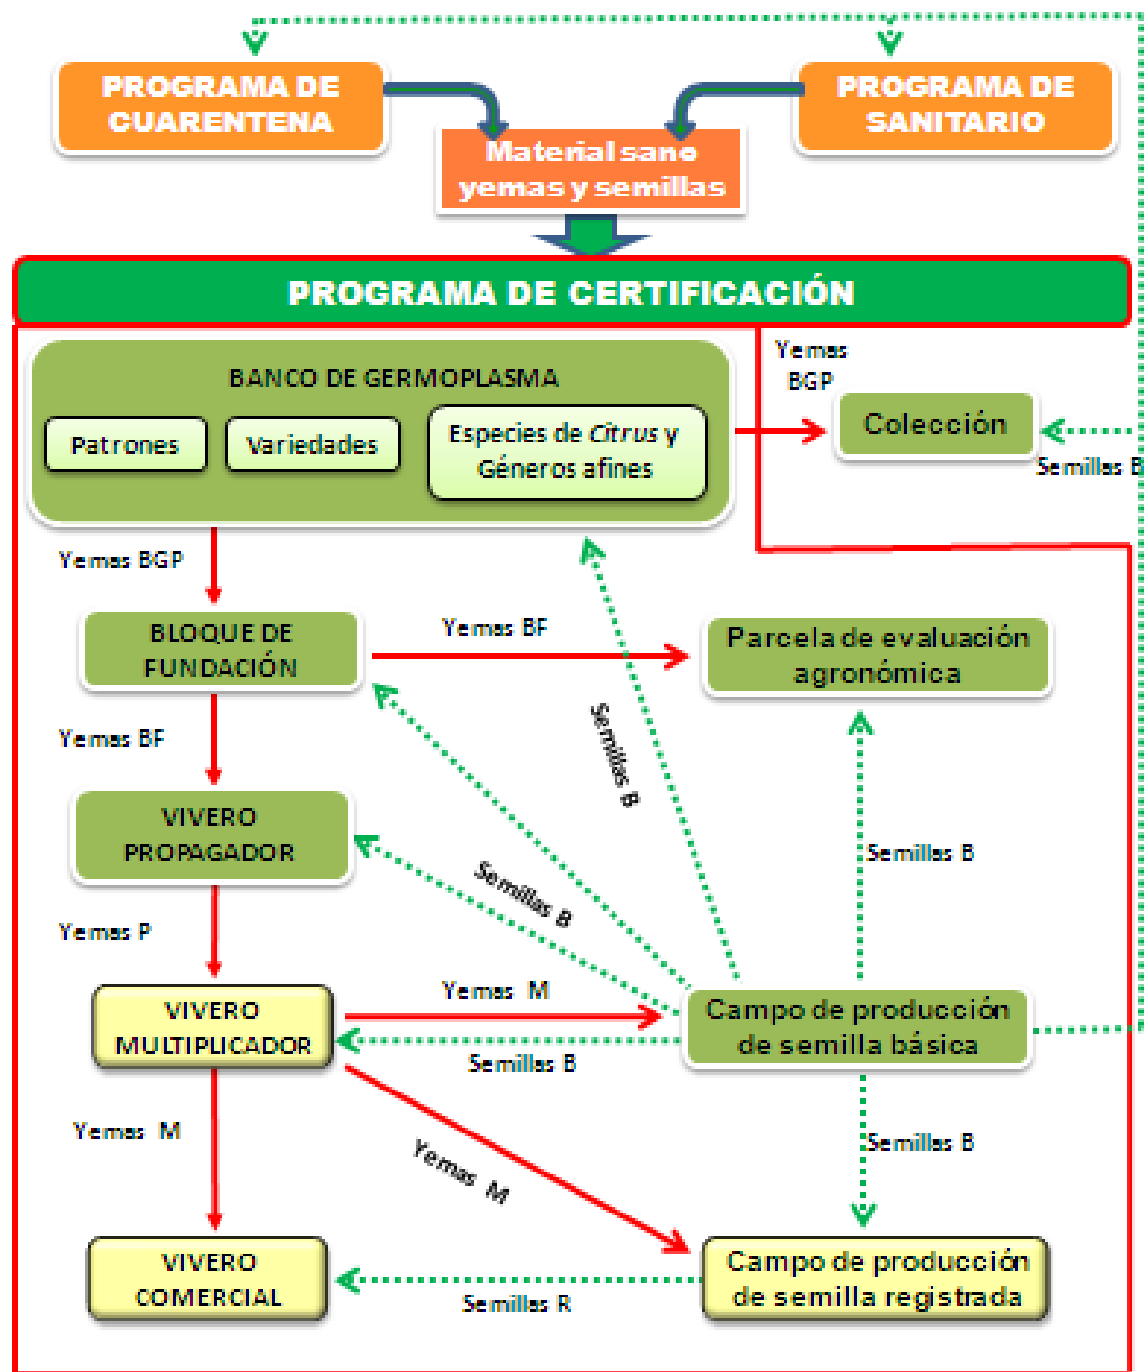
PROGRAMA DE CUARENTENA

PROGRAMA DE SANITARIO

Material sano yemas y semillas

PROGRAMA DE CERTIFICACIÓN

BANCO DE GERMOPLASMA

Patrones

Variedades

Especies de *Citrus* y Géneros afines

Yemas BGP

Colección

Semillas B

Yemas BGP

BLOQUE DE FUNDACIÓN

Yemas BF

Parcela de evaluación agronómica

Yemas BF

Semillas B

VIVERO PROPAGADOR

Semillas B

Semillas B

Yemas P

VIVERO MULTIPLICADOR

Yemas M

Campo de producción de semilla básica

Semillas B

Yemas M

Yemas M

Semillas B

VIVERO COMERCIAL

Semillas R

Campo de producción de semilla registrada